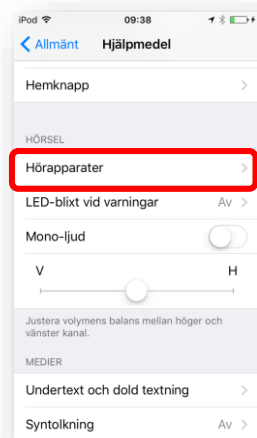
iPod 09:38

< Allmänt Hjälpmedel

Hemknapp >

HÖRSEL

Hörapparater >

LED-blixt vid varningar Av >

Mono-ljud

V H

Justera volymens balans mellan höger och vänster kanal.

MEDIER

Undertext och dold textning >

Syntolkning Av >